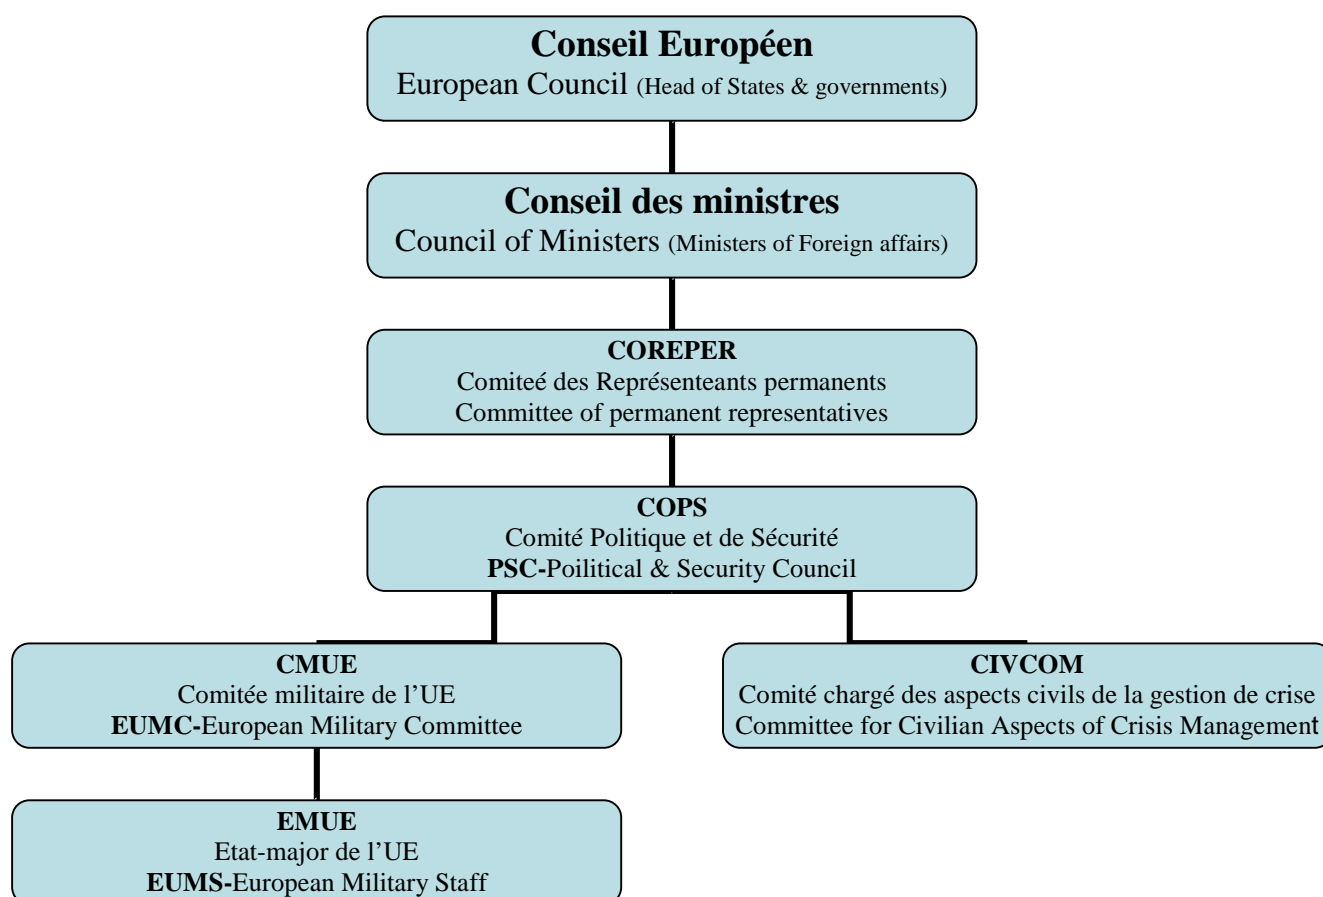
**Conseil Européen**
European Council (Head of States & governments)

**Conseil des ministres**
Council of Ministers (Ministers of Foreign affairs)

**COREPER**
Comiteé des Représenteants permanents
Committee of permanent representatives

**COPS**
Comité Politique et de Sécurité
**PSC-**Poilitical & Security Council

**CMUE**
Comitée militaire de l'UE
**EUMC-**European Military Committee

**CIVCOM**
Comité chargé des aspects civils de la gestion de crise
Committee for Civilian Aspects of Crisis Management

**EMUE**
Etat-major de l'UE
**EUMS-**European Military Staff